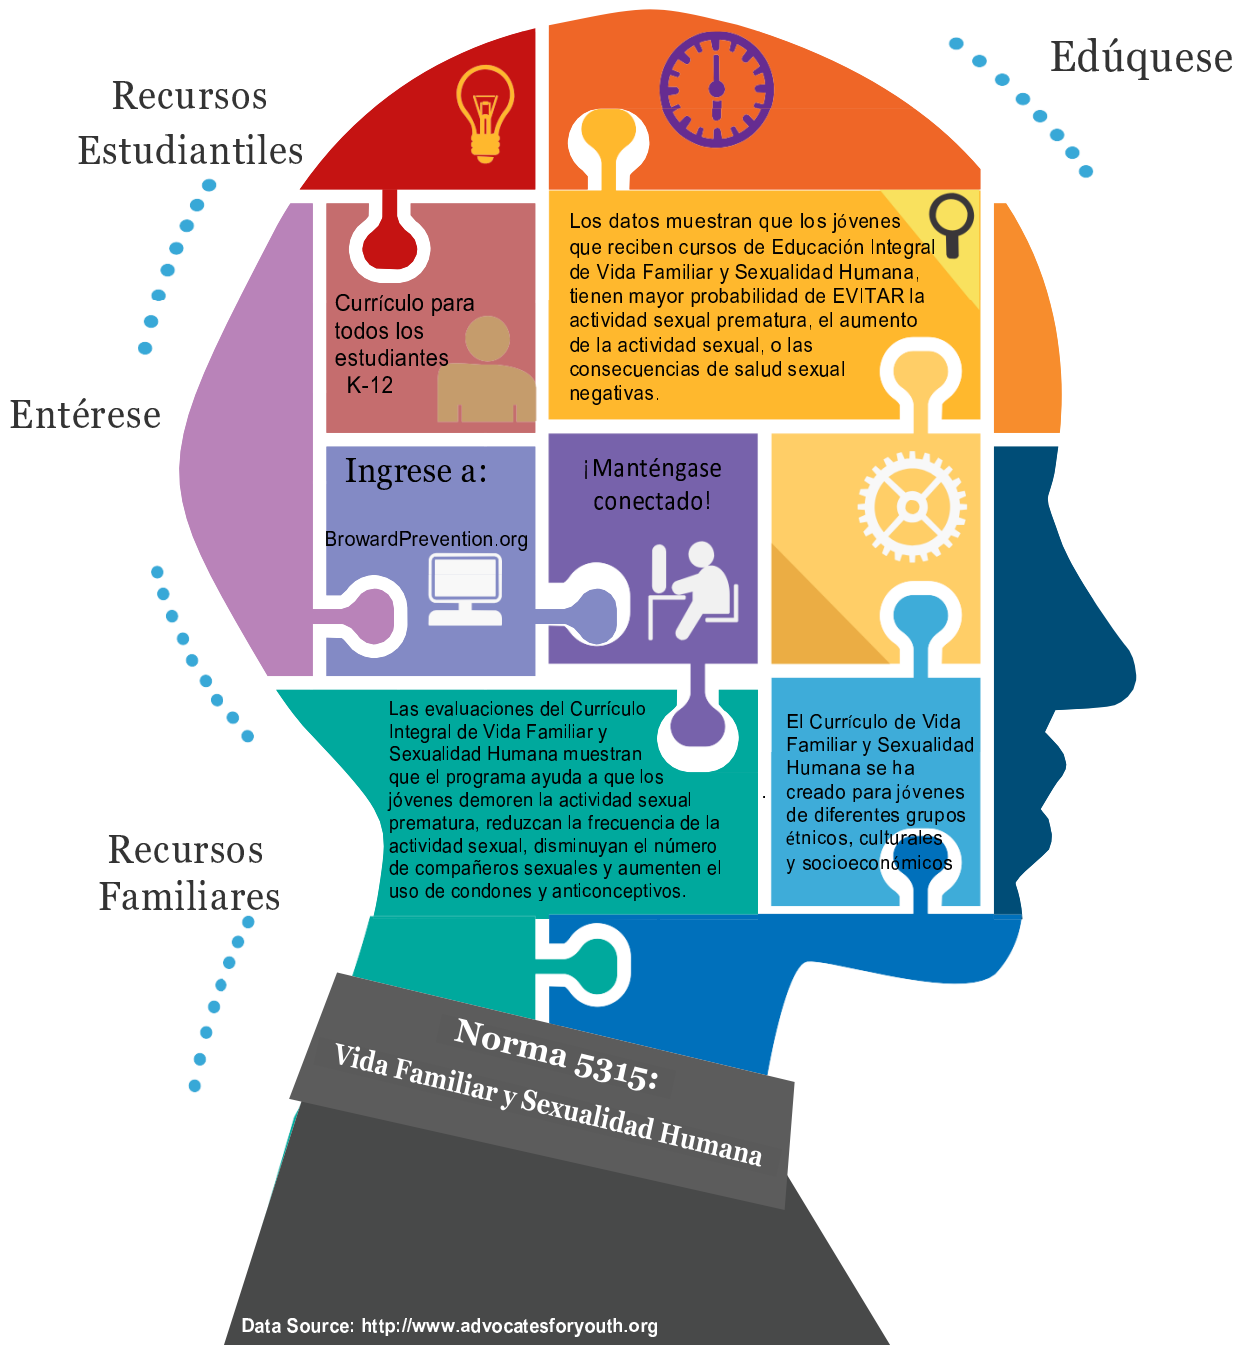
Recursos Estudiantiles

Edúquese

Currículo para todos los estudiantes K-12

Los datos muestran que los jóvenes que reciben cursos de Educación Integral de Vida Familiar y Sexualidad Humana, tienen mayor probabilidad de EVITAR la actividad sexual prematura, el aumento de la actividad sexual, o las consecuencias de salud sexual negativas.

Entérese

Ingrese a:

BrowardPrevention.org

¡Manténgase conectado!

Las evaluaciones del Currículo Integral de Vida Familiar y Sexualidad Humana muestran que el programa ayuda a que los jóvenes demoren la actividad sexual prematura, reduzcan la frecuencia de la actividad sexual, disminuyan el número de compañeros sexuales y aumenten el uso de condones y anticonceptivos.

El Currículo de Vida Familiar y Sexualidad Humana se ha creado para jóvenes de diferentes grupos étnicos, culturales y socioeconómicos

Recursos Familiares

Norma 5315:
Vida Familiar y Sexualidad Humana

Data Source: http://www.advocatesforyouth.org